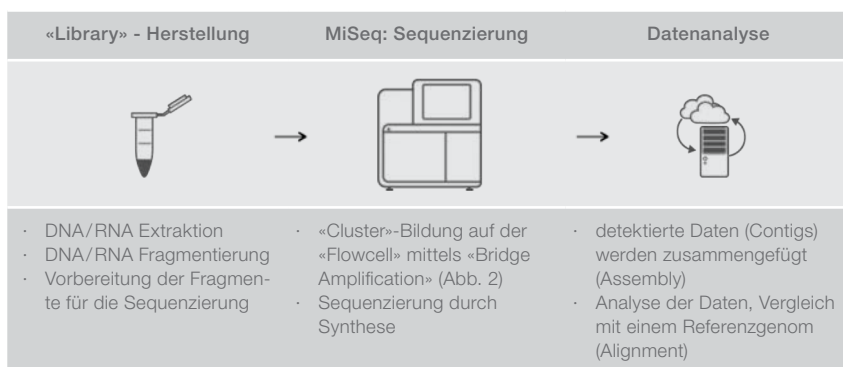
«Library» - Herstellung

MiSeq: Sequenzierung

Datenanalyse

· DNA/RNA Extraktion
· DNA/RNA Fragmentierung
· Vorbereitung der Fragmente für die Sequenzierung

· «Cluster»-Bildung auf der «Flowcell» mittels «Bridge Amplification» (Abb. 2)
· Sequenzierung durch Synthese

· detektierte Daten (Contigs) werden zusammengefügt (Assembly)
· Analyse der Daten, Vergleich mit einem Referenzgenom (Alignment)